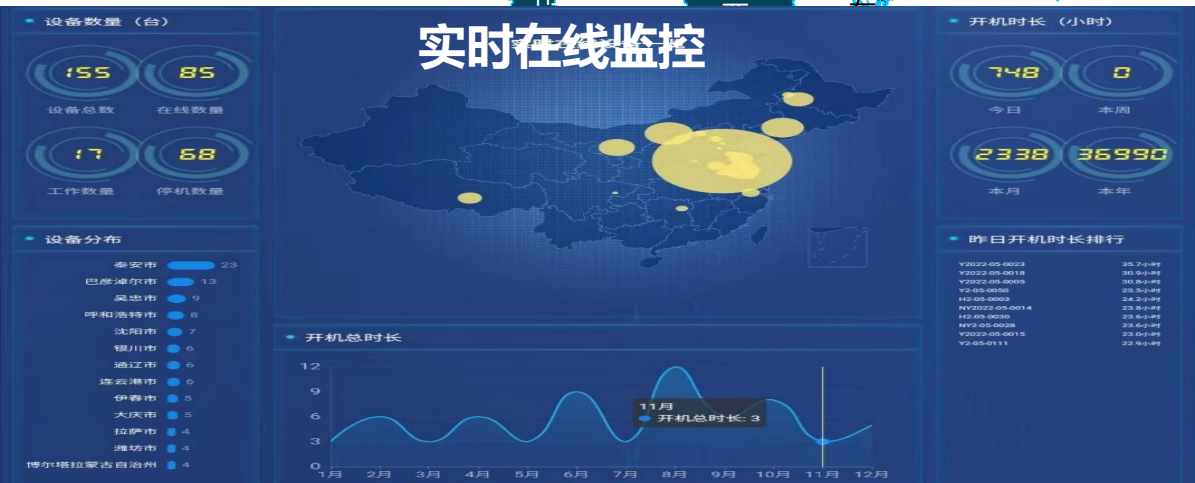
设备数量（台）

155 85
设备总数 在线数量
17 68
工作数量 停机数量

实时在线监控

开机时长（小时）

748 0
今日 本周
2338 36990
本月 本年

设备分布

| 泰安市 | 23 |
|---|---|
| 巴彦淖尔市 | 13 |
| 吴忠市 | 9 |
| 呼和浩特市 | 8 |
| 沈阳市 | 7 |
| 银川市 | 6 |
| 通辽市 | 6 |
| 连云港市 | 6 |
| 伊春市 | 5 |
| 大庆市 | 5 |
| 拉萨市 | 4 |
| 潍坊市 | 4 |
| 博尔塔拉蒙古自治州 | 4 |

开机总时长

12
9
6
3
0
1月 2月 3月 4月 5月 6月 7月 8月 9月 10月 11月 12月

11月
开机总时长: 3

昨日开机时长排行

| Y2022-05-0023 | 35.7小时 |
|---|---|
| Y2022-05-0018 | 30.9小时 |
| Y2022-05-0005 | 30.8小时 |
| Y2-05-0050 | 25.5小时 |
| H2-05-0003 | 24.2小时 |
| NY2022-05-0014 | 23.8小时 |
| H2-05-0030 | 23.6小时 |
| NY2-05-0028 | 23.6小时 |
| Y2022-05-0015 | 23.0小时 |
| Y2-05-0111 | 22.9小时 |